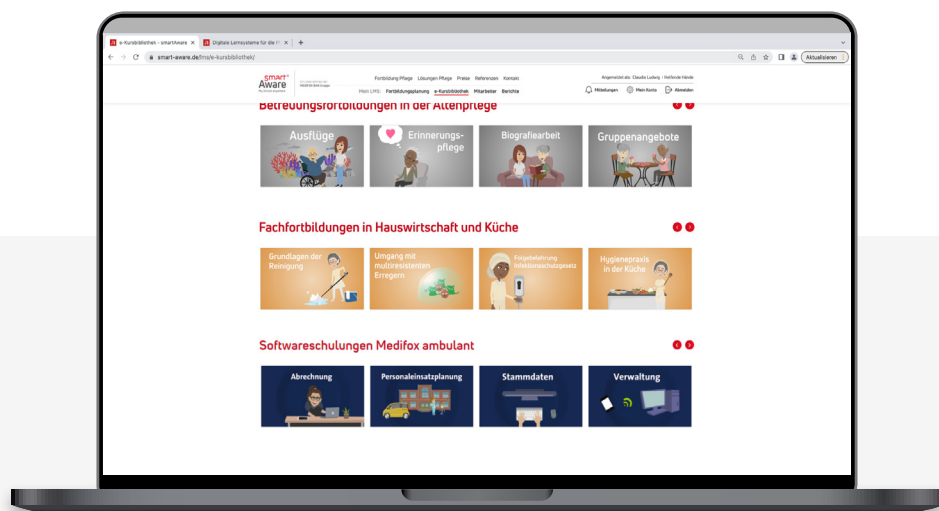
e-Kursbibliothek - smartAware × Digitale Lernsysteme für die P ×
smart-aware.de/lms/e-kursbibliothek/
Aktualisieren

smart Aware

Fortbildung Pflege Lösungen Pflege Preise Referenzen Kontakt
Mein LMS: Fortbildungsplanung e-Kursbibliothek Mitarbeiter Berichte

Angemeldet als: Claudia Ludwig / Helfende Hände
Mitteilungen Mein Konto Abmelden

Betreuungsfortbildungen in der Altenpflege

Ausflüge
Erinnerungspflege
Biografiearbeit
Gruppenangebote

Fachfortbildungen in Hauswirtschaft und Küche

Grundlagen der Reinigung
Umgang mit multiresistenten Erregern
Folgebelehrung Infektionsschutzgesetz
Hygienepraxis in der Küche

Softwareschulungen Medifox ambulant

Abrechnung
Personaleinsatzplanung
Stammdaten
Verwaltung